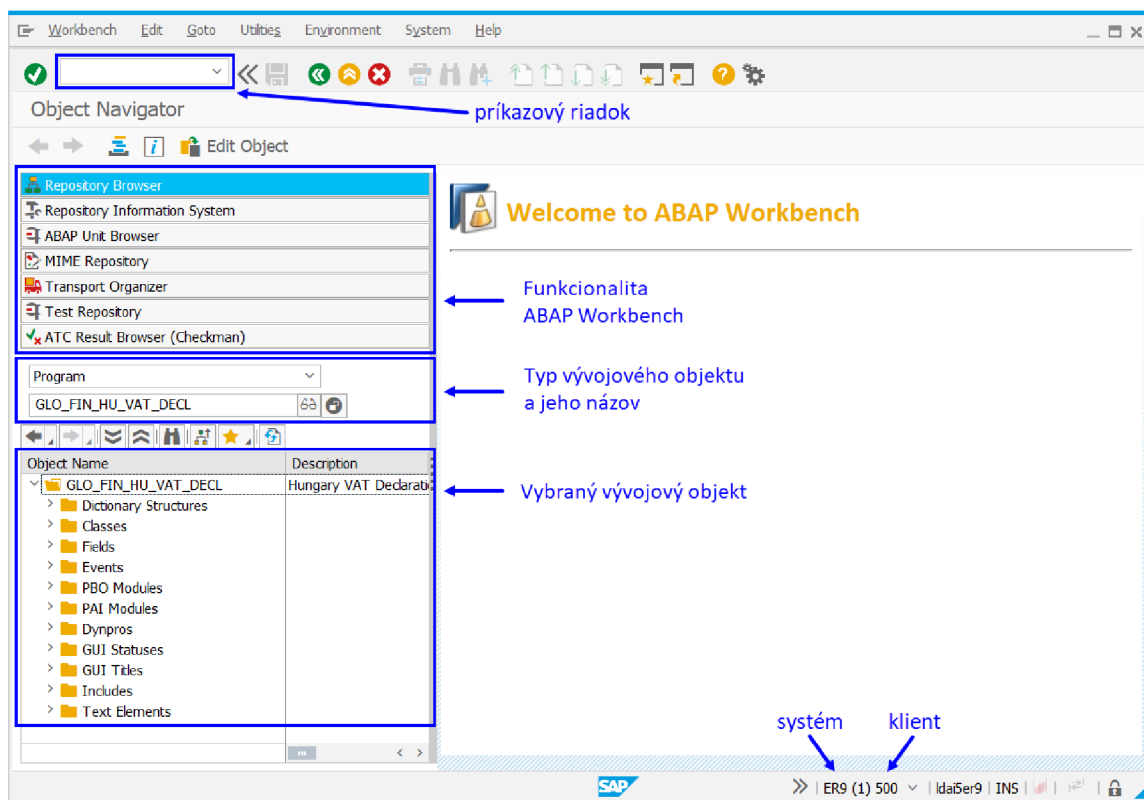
Workbench Edit Goto Utilities Environment System Help

Object Navigator

príkazový riadok

Edit Object

Repository Browser
Repository Information System
ABAP Unit Browser
MIME Repository
Transport Organizer
Test Repository
ATC Result Browser (Checkman)

Welcome to ABAP Workbench

Funkcionalita
ABAP Workbench

Program
GLO_FIN_HU_VAT_DECL

Typ vývojového objektu
a jeho názov

| Object Name | Description |
|---|---|
| GLO_FIN_HU_VAT_DECL | Hungary VAT Declaratio |
| Dictionary Structures | |
| Classes | |
| Fields | |
| Events | |
| PBO Modules | |
| PAI Modules | |
| Dynpros | |
| GUI Statuses | |
| GUI Titles | |
| Includes | |
| Text Elements | |

Vybraný vývojový objekt

systém
klient

SAP
ER9 (1) 500 | ldai5er9 | INS